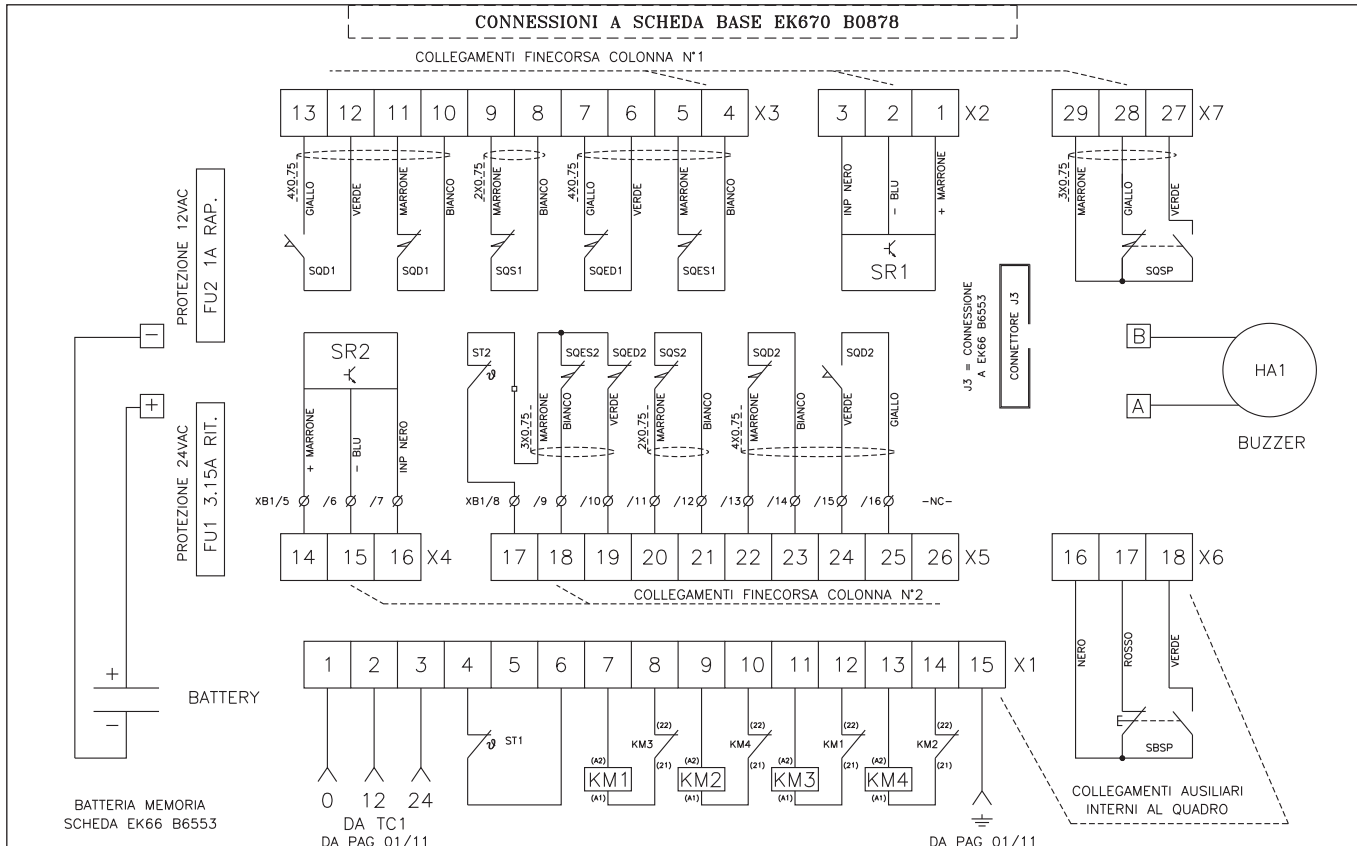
CONNESSIONI A SCHEDA BASE EK670 B0878

COLLEGAMENTI FINECORSA COLONNA N°1

| 13 | 12 | 11 | 10 | 9 | 8 | 7 | 6 | 5 | 4 | X3 |
|---|---|---|---|---|---|---|---|---|---|---|

| 3 | 2 | 1 | X2 |
|---|---|---|---|

| 29 | 28 | 27 | X7 |
|---|---|---|---|

4X0.75 GIALLO VERDE MARRONE BIANCO 2X0.75 MARRONE BIANCO 4X0.75 GIALLO VERDE MARRONE BIANCO

SQD1 SQD1 SQS1 SQED1 SQES1

INP NERO - BLU + MARRONE

SR1

3X0.75 MARRONE GIALLO VERDE

SQSP

PROTEZIONE 12VAC
FU2 1A RAP.

PROTEZIONE 24VAC
FU1 3.15A RIT.

J3 = CONNESSIONE A EK66 B6553

CONNETTORE J3

B
A
HA1
BUZZER

SR2
+ MARRONE - BLU INP NERO

ST2 SQES2 SQED2 SQS2 SQD2 SQD2

3X0.75 MARRONE BIANCO VERDE 2X0.75 MARRONE BIANCO 4X0.75 MARRONE BIANCO VERDE GIALLO

XB1/5 /6 /7 XB1/8 /9 /10 /11 /12 /13 /14 /15 /16 -NC-

| 14 | 15 | 16 | X4 |
|---|---|---|---|

| 17 | 18 | 19 | 20 | 21 | 22 | 23 | 24 | 25 | 26 | X5 |
|---|---|---|---|---|---|---|---|---|---|---|

| 16 | 17 | 18 | X6 |
|---|---|---|---|

COLLEGAMENTI FINECORSA COLONNA N°2

NERO ROSSO VERDE

SBSP

| 1 | 2 | 3 | 4 | 5 | 6 | 7 | 8 | 9 | 10 | 11 | 12 | 13 | 14 | 15 | X1 |
|---|---|---|---|---|---|---|---|---|---|---|---|---|---|---|---|

+
-
BATTERY

ST1

(A2) KM1 (A1) (22) KM3 (21) (A2) KM2 (A1) (22) KM4 (21) (A2) KM3 (A1) (22) KM1 (21) (A2) KM4 (A1) (22) KM2 (21)

0 12 24
DA TC1
DA PAG 01/11

DA PAG 01/11

BATTERIA MEMORIA
SCHEDA EK66 B6553

COLLEGAMENTI AUSILIARI
INTERNI AL QUADRO